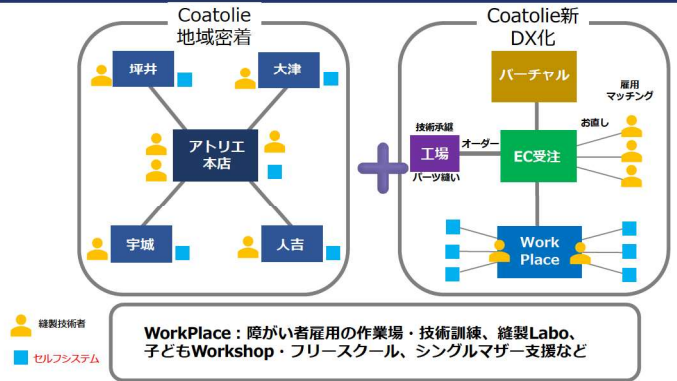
Coatolie
地域密着

坪井

大津

アトリエ
本店

宇城

人吉

Coatolie新
DX化

バーチャル

雇用
マッチング

技術承継

工場

オーダー

EC受注

お直し

パーツ縫い

Work
Place

縫製技術者

セルフシステム

WorkPlace：障がい者雇用の作業場・技術訓練、縫製Labo、子どもWorkshop・フリースクール、シングルマザー支援など